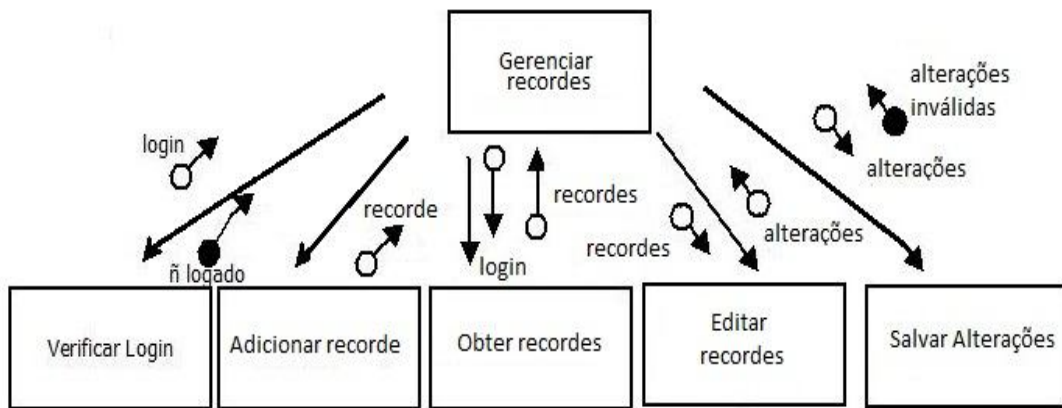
Gerenciar recordes

alterações inválidas

login

alterações

recordes

recorde

recordes

alterações

ñ logado

login

Verificar Login

Adicionar recorde

Obter recordes

Editar recordes

Salvar Alterações